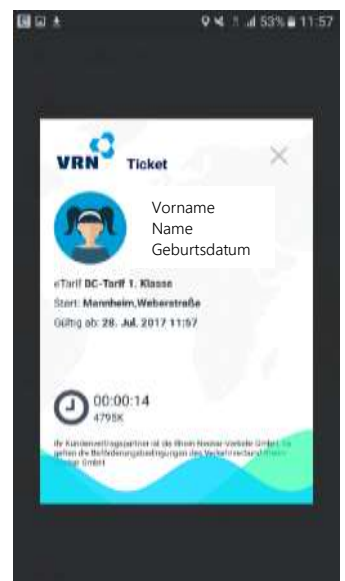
53% 11:57

VRN Ticket

Vorname
Name
Geburtsdatum

eTarif DC-Tarif 1. Klasse
Start: Mannheim,Weberstraße
Gültig ab: 28. Jul. 2017 11:57

00:00:14
4798K

Ihr Kundenvertragspartner ist die Rhein Neckar Verkehr GmbH. Es gelten die Beförderungsbedingungen des Verkehrsverbund Rhein-Neckar GmbH